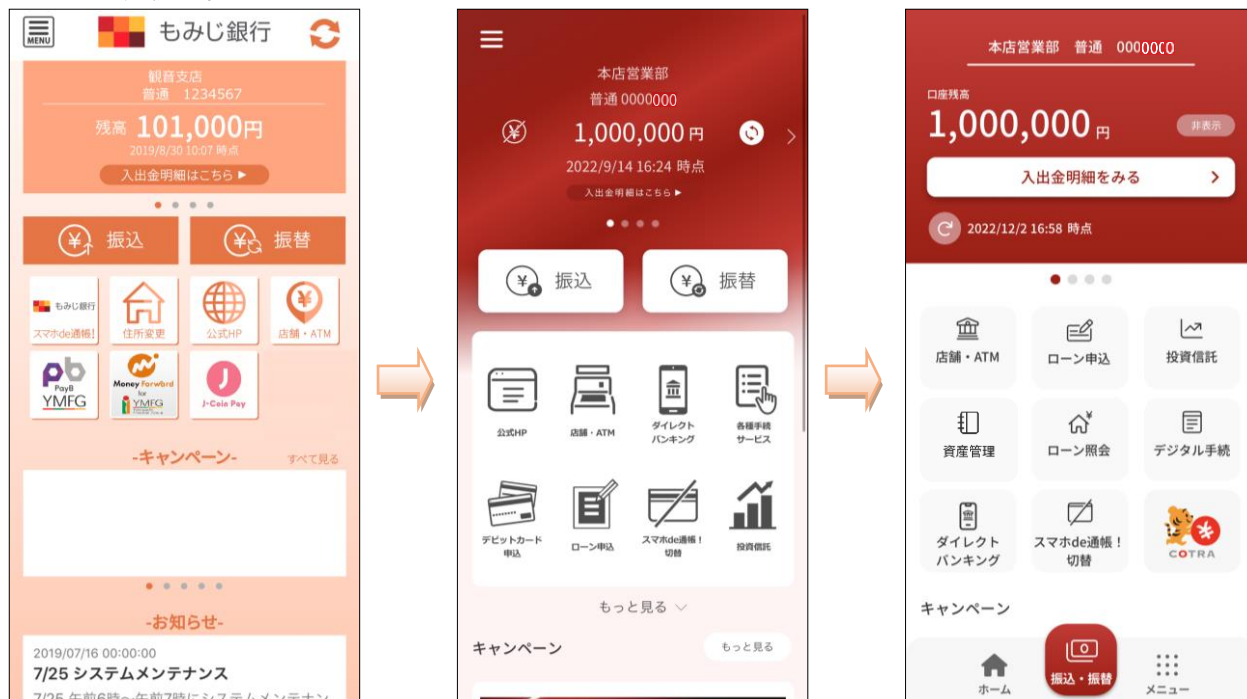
MENU もみじ銀行

観音支店
普通 1234567
残高 101,000円
2019/8/30 10:07 時点
入出金明細はこちら ▶

振込 振替

もみじ銀行 スマホde通帳! 住所変更 公式HP 店舗・ATM

PayB YMFG Money Forward for YMFG J-Coin Pay

-キャンペーン- すべて見る

-お知らせ-
2019/07/16 00:00:00
7/25 システムメンテナンス
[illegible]

本店営業部
普通 0000000
1,000,000円
2022/9/14 16:24 時点
入出金明細はこちら ▶

振込 振替

公式HP 店舗・ATM ダイレクトバンキング 各種手続サービス
デビットカード申込 ローン申込 スマホde通帳!切替 投資信託

もっと見る

キャンペーン もっと見る

本店営業部 普通 0000000
口座残高
1,000,000円 非表示
入出金明細をみる
2022/12/2 16:58 時点

店舗・ATM ローン申込 投資信託
資産管理 ローン照会 デジタル手続
ダイレクトバンキング スマホde通帳!切替 COTRA

キャンペーン

ホーム 振込・振替 メニュー